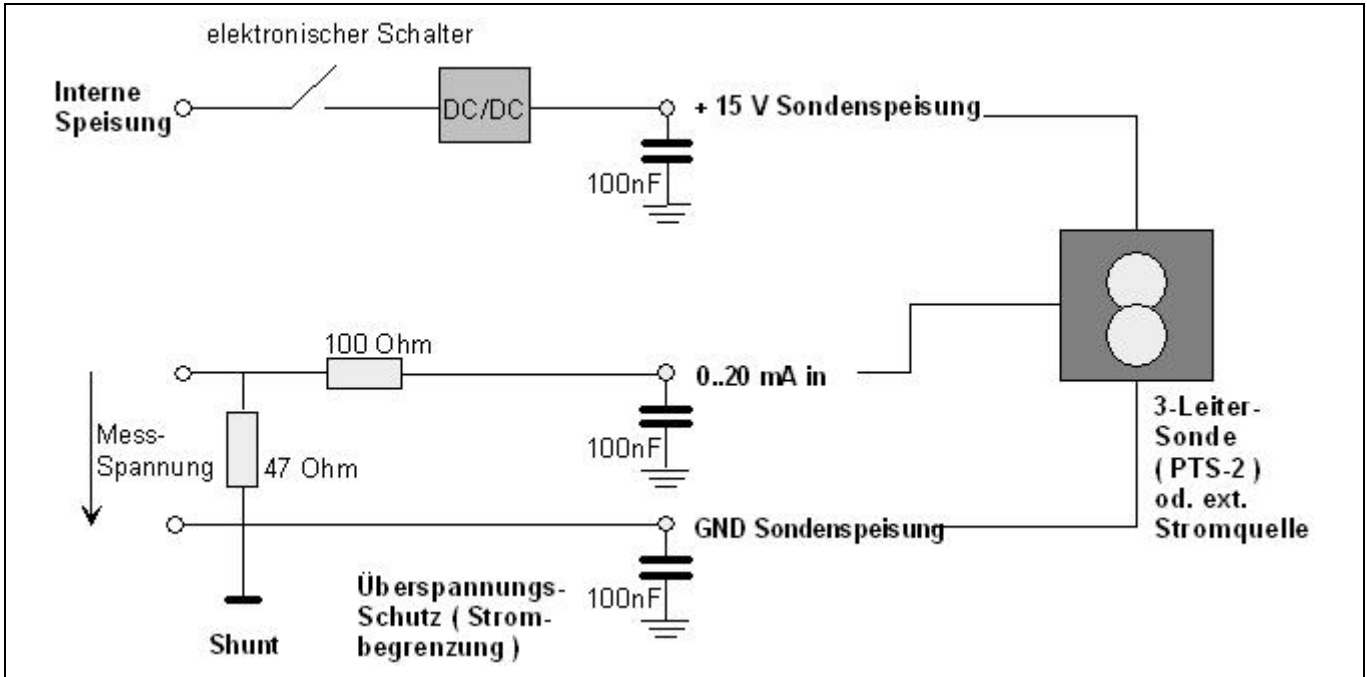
elektronischer Schalter

Interne Speisung

DC/DC

+ 15 V Sondenspeisung

100nF

100 Ohm

0..20 mA in

Mess-Spannung

47 Ohm

100nF

3-Leiter-Sonde (PTS-2) od. ext. Stromquelle

GND Sondenspeisung

Überspannungs-Schutz ( Strombegrenzung )

100nF

Shunt